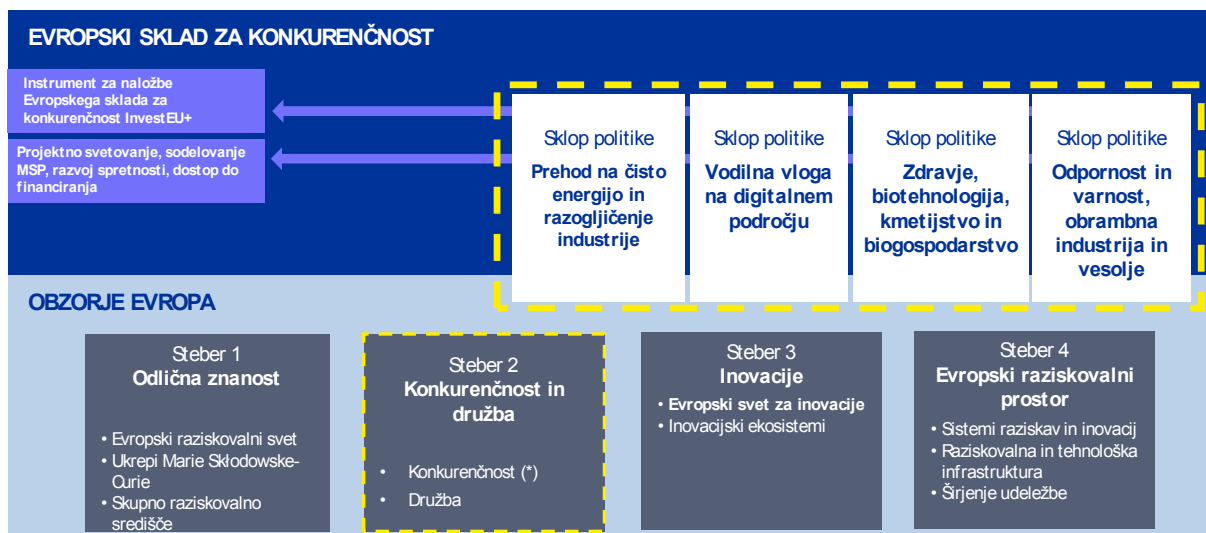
EVROPSKI SKLAD ZA KONKURENČNOST

Instrument za naložbe Evropskega sklada za konkurenčnost InvestEU+

Projektno svetovanje, sodelovanje MSP, razvoj spretnosti, dostop do financiranja

Sklop politike
Prehod na čisto energijo in razogljičenje industrije

Sklop politike
Vodilna vloga na digitalnem področju

Sklop politike
Zdravje, biotehnologija, kmetijstvo in biogospodarstvo

Sklop politike
Odpornost in varnost, obrambna industrija in vesolje

OBZORJE EVROPA

Steber 1
Odlična znanost

• Evropski raziskovalni svet
• Ukrepi Marie Skłodowske-Curie
• Skupno raziskovalno središče

Steber 2
Konkurenčnost in družba

• Konkurenčnost (*)
• Družba

Steber 3
Inovacije

• Evropski svet za inovacije
• Inovacijski ekosistemi

Steber 4
Evropski raziskovalni prostor

• Sistemi raziskav in inovacij
• Raziskovalna in tehnološka infrastruktura
• Širjenje udeležbe